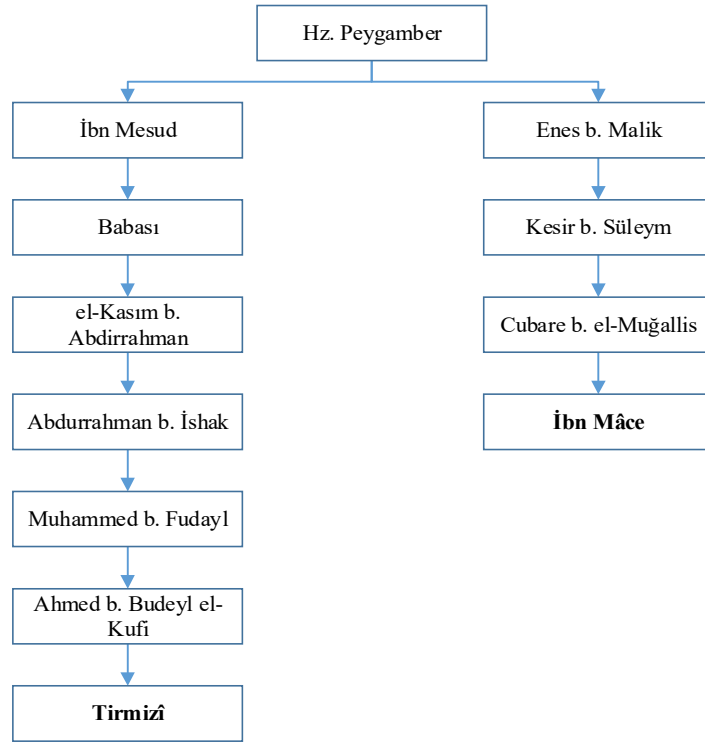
Hz. Peygamber

İbn Mesud

Babası

el-Kasım b. Abdirrahman

Abdurrahman b. İshak

Muhammed b. Fudayl

Ahmed b. Budeyl el-Kufi

**Tirmizî**

Enes b. Malik

Kesir b. Süleym

Cubare b. el-Muğallis

**İbn Mâce**